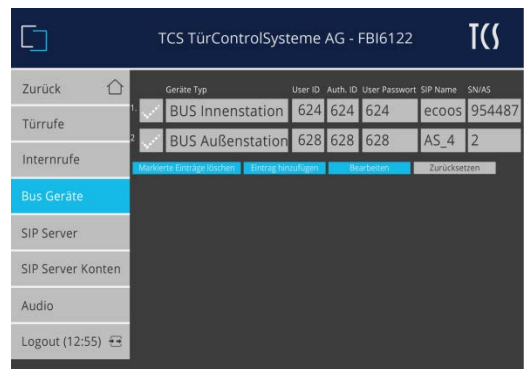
TCS TürControlSysteme AG - FBI6122

TCS

Zurück

Türrufe

Internrufe

Bus Geräte

SIP Server

SIP Server Konten

Audio

Logout (12:55)

| | | Geräte Typ | User ID | Auth. ID | User Passwort | SIP Name | SN/AS |
|---|---|---|---|---|---|---|---|
| 1. | | BUS Innenstation | 624 | 624 | 624 | ecoos | 954487 |
| 2. | | BUS Außenstation | 628 | 628 | 628 | AS_4 | 2 |

Markierte Einträge löschen | Eintrag hinzufügen | Bearbeiten | Zurücksetzen